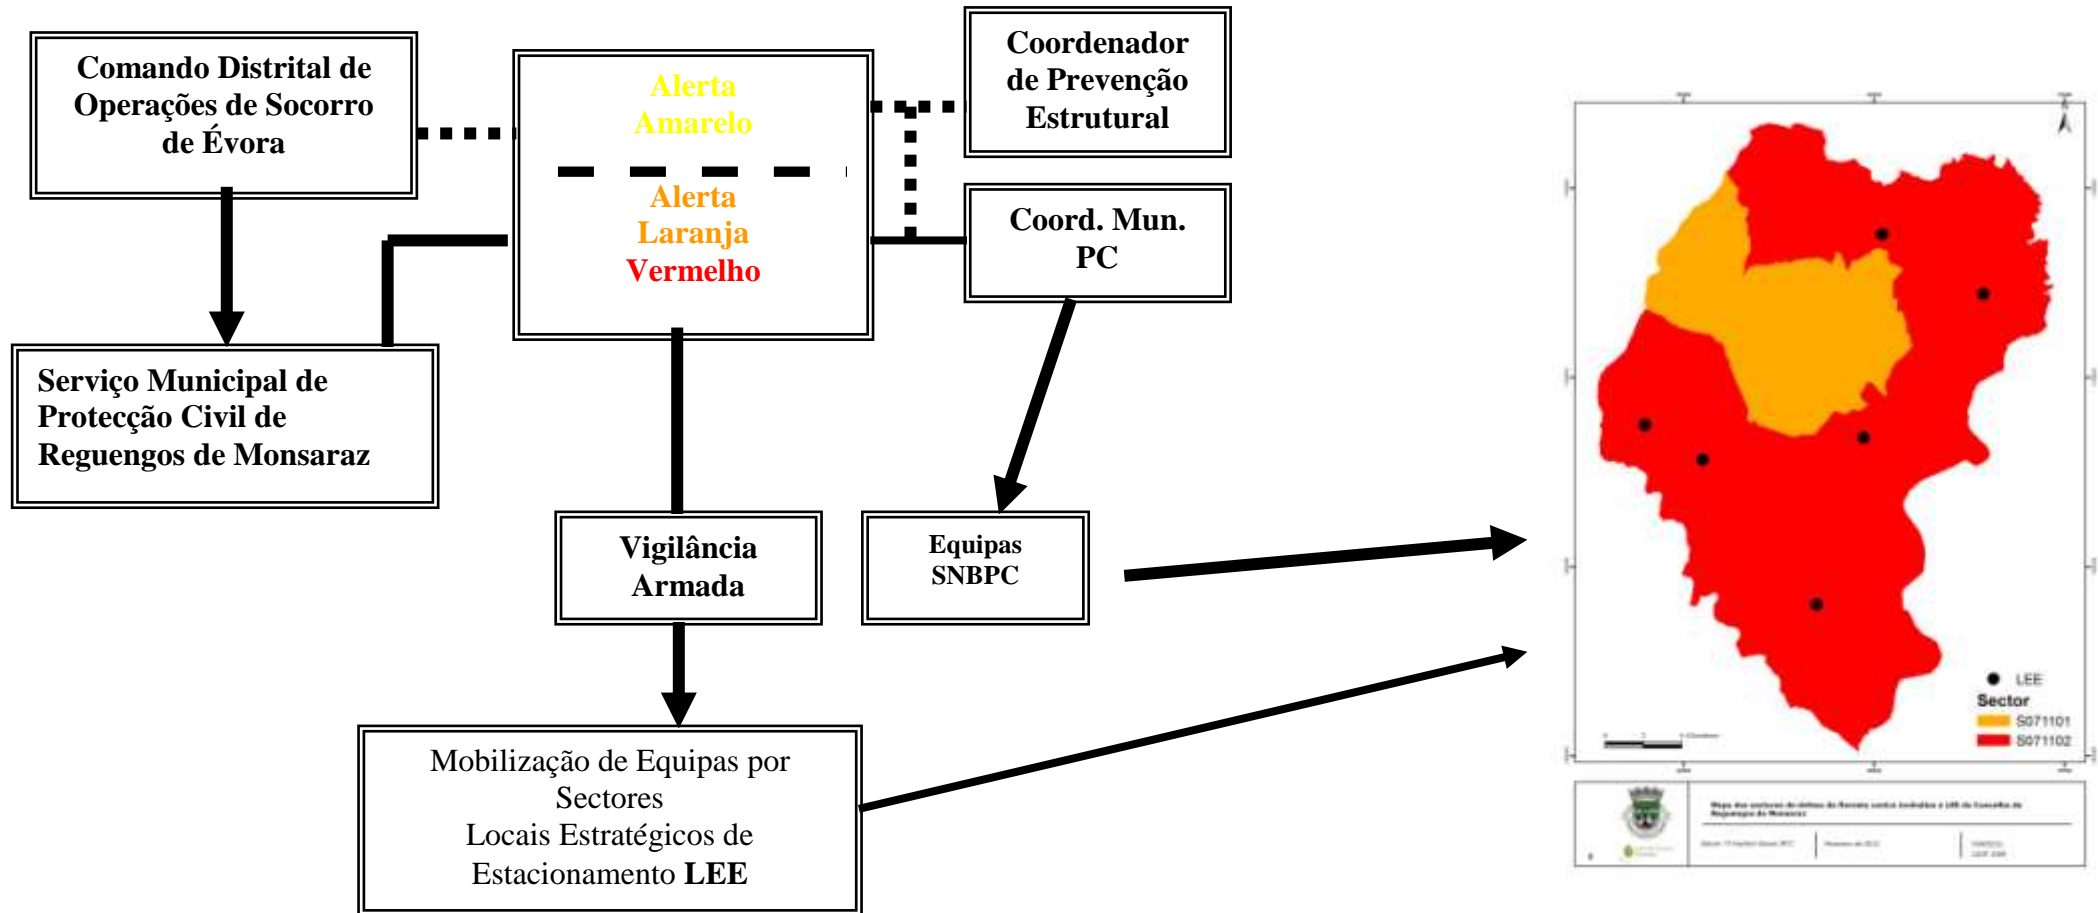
Comando Distrital de Operações de Socorro de Évora

Alerta Amarelo

Alerta Laranja Vermelho

Coordenador de Prevenção Estrutural

Coord. Mun. PC

Serviço Municipal de Protecção Civil de Reguengos de Monsaraz

Vigilância Armada

Equipas SNBPC

Mobilização de Equipas por Sectores Locais Estratégicos de Estacionamento LEE

LEE
Sector
S071101
S071102

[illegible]